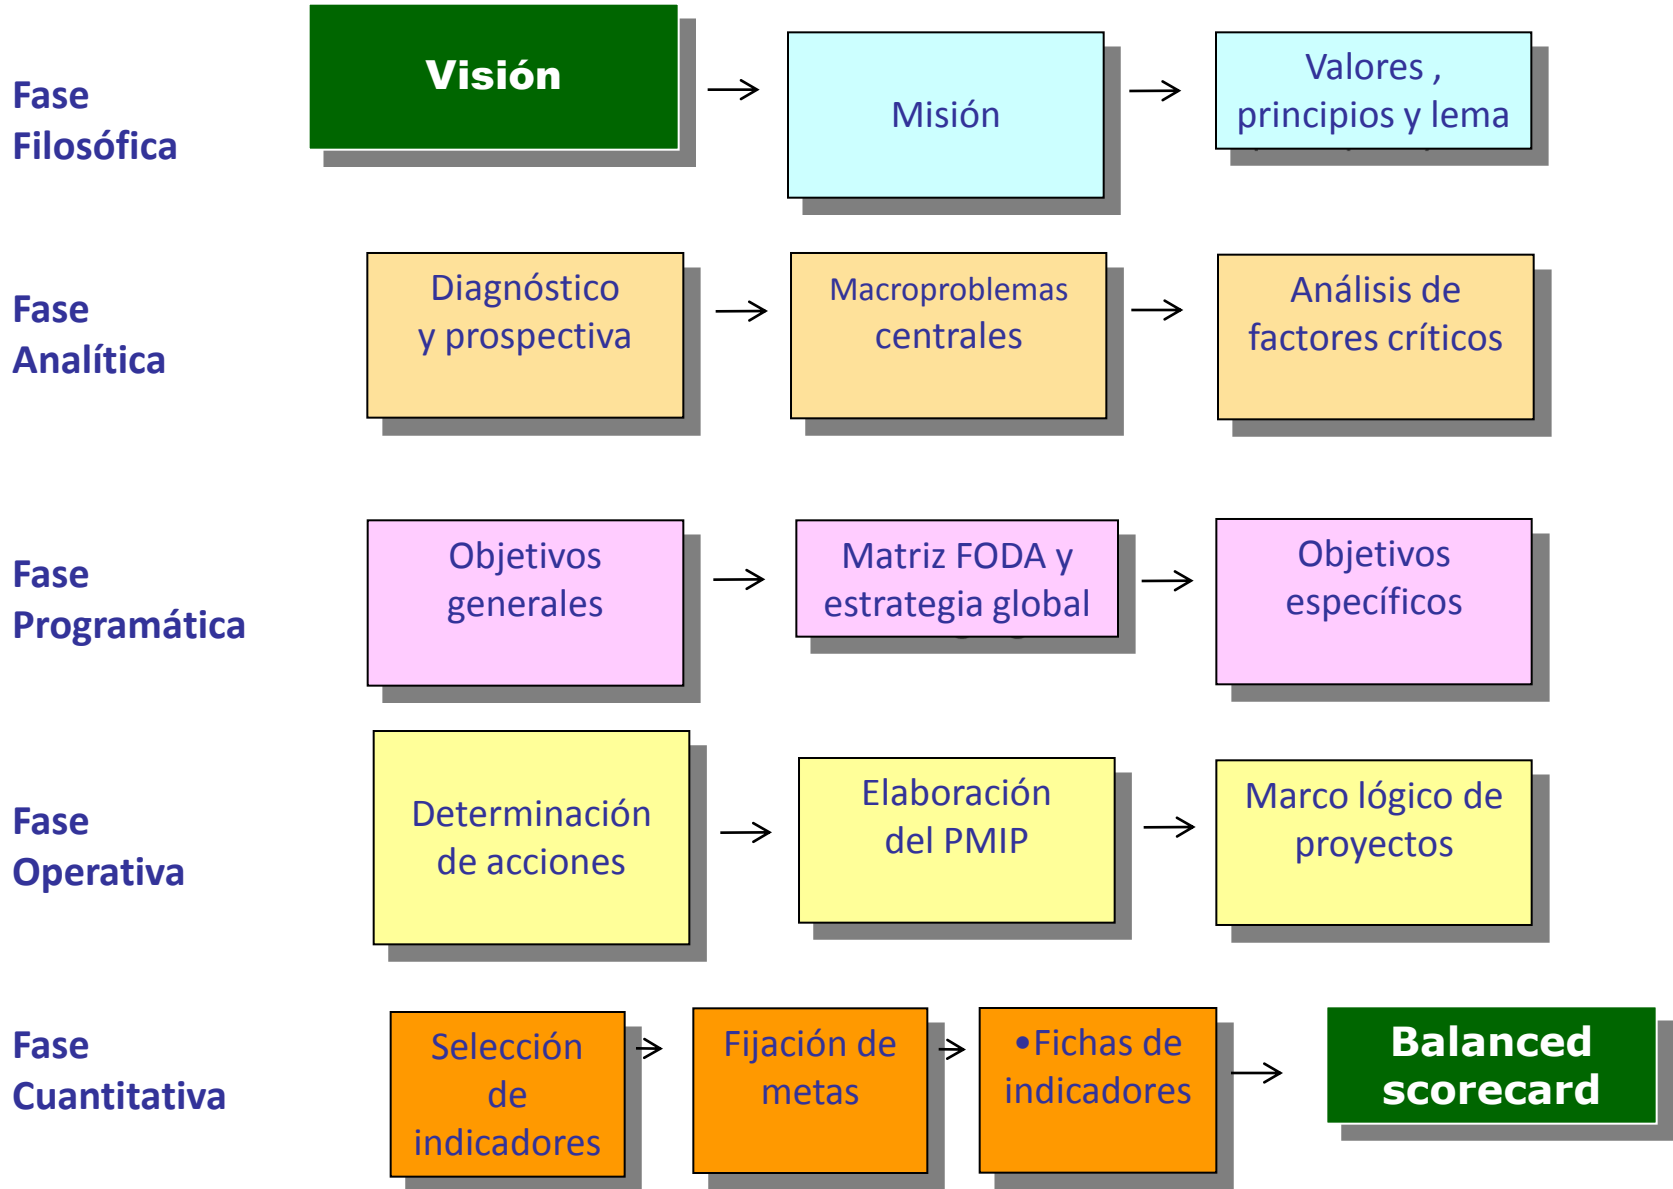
Fase Filosófica

Visión

Misión

Valores , principios y lema

Fase Analítica

Diagnóstico y prospectiva

Macroproblemas centrales

Análisis de factores críticos

Fase Programática

Objetivos generales

Matriz FODA y estrategia global

Objetivos específicos

Fase Operativa

Determinación de acciones

Elaboración del PMIP

Marco lógico de proyectos

Fase Cuantitativa

Selección de indicadores

Fijación de metas

•Fichas de indicadores

Balanced scorecard